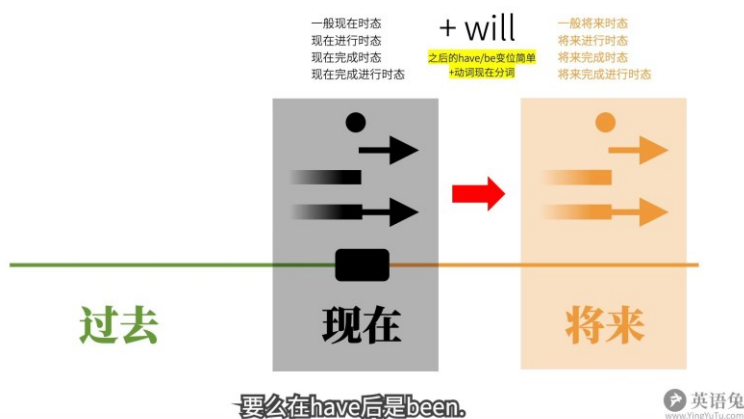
一般现在时态
现在进行时态
现在完成时态
现在完成进行时态

+ will

之后的have/be变位简单
+动词现在分词

一般将来时态
将来进行时态
将来完成时态
将来完成进行时态

过去

现在

将来

要么在have后是been.

英语兔
www.YingYuTu.com